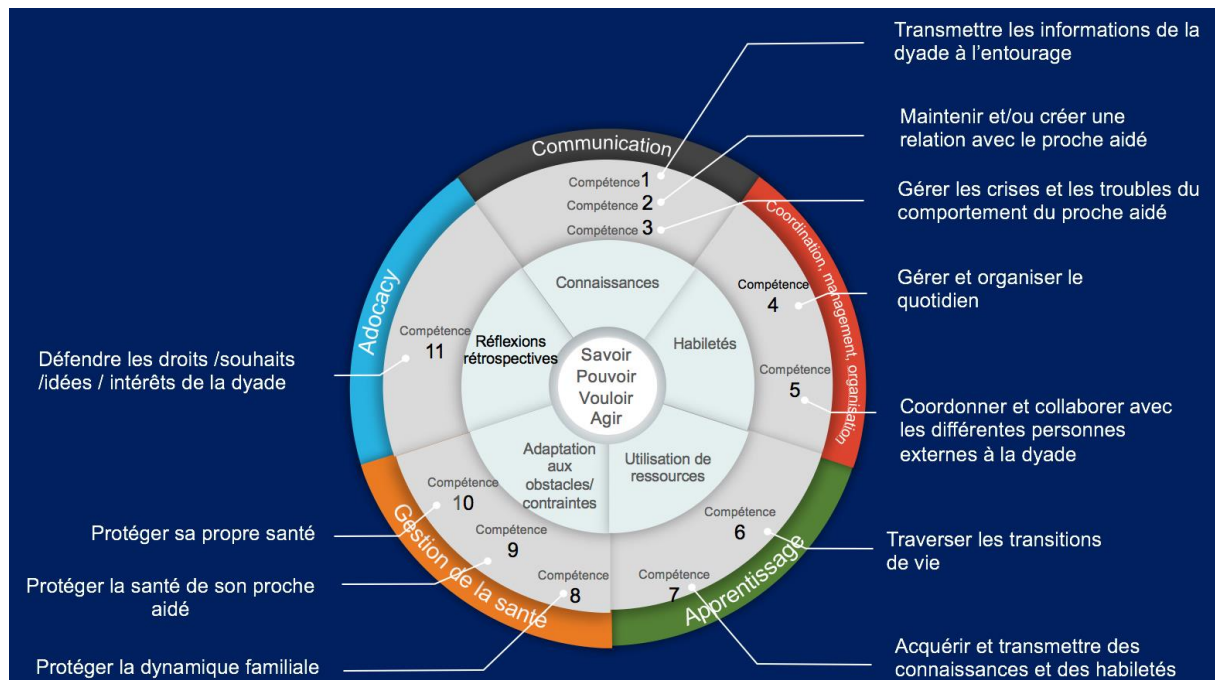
Transmettre les informations de la dyade à l'entourage

Maintenir et/ou créer une relation avec le proche aidé

Gérer les crises et les troubles du comportement du proche aidé

Gérer et organiser le quotidien

Coordonner et collaborer avec les différentes personnes externes à la dyade

Traverser les transitions de vie

Acquérir et transmettre des connaissances et des habiletés

Défendre les droits /souhaits /idées / intérêts de la dyade

Protéger sa propre santé

Protéger la santé de son proche aidé

Protéger la dynamique familiale

Communication

Coordination, management, organisation

Apprentissage

Gestion de la santé

Adocacy

Compétence 1

Compétence 2

Compétence 3

Compétence 4

Compétence 5

Compétence 6

Compétence 7

Compétence 8

Compétence 9

Compétence 10

Compétence 11

Connaissances

Habiletés

Utilisation de ressources

Adaptation aux obstacles/ contraintes

Réflexions rétrospectives

Savoir
Pouvoir
Vouloir
Agir